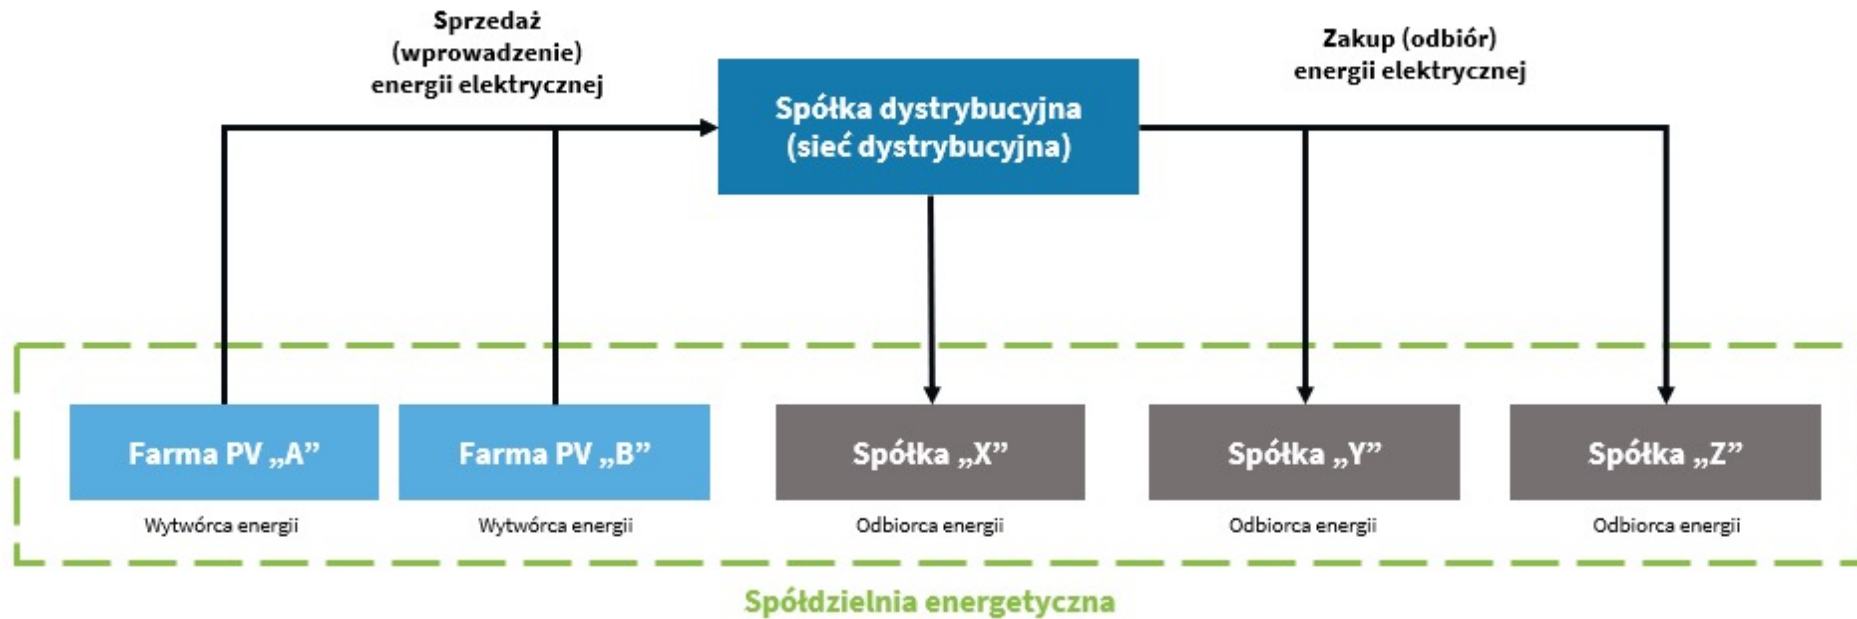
Sprzedaż (wprowadzenie) energii elektrycznej

Spółka dystrybucyjna (sieć dystrybucyjna)

Zakup (odbiór) energii elektrycznej

Farma PV „A”
Wytwórca energii

Farma PV „B”
Wytwórca energii

Spółka „X”
Odbiorca energii

Spółka „Y”
Odbiorca energii

Spółka „Z”
Odbiorca energii

Spółdzielnia energetyczna